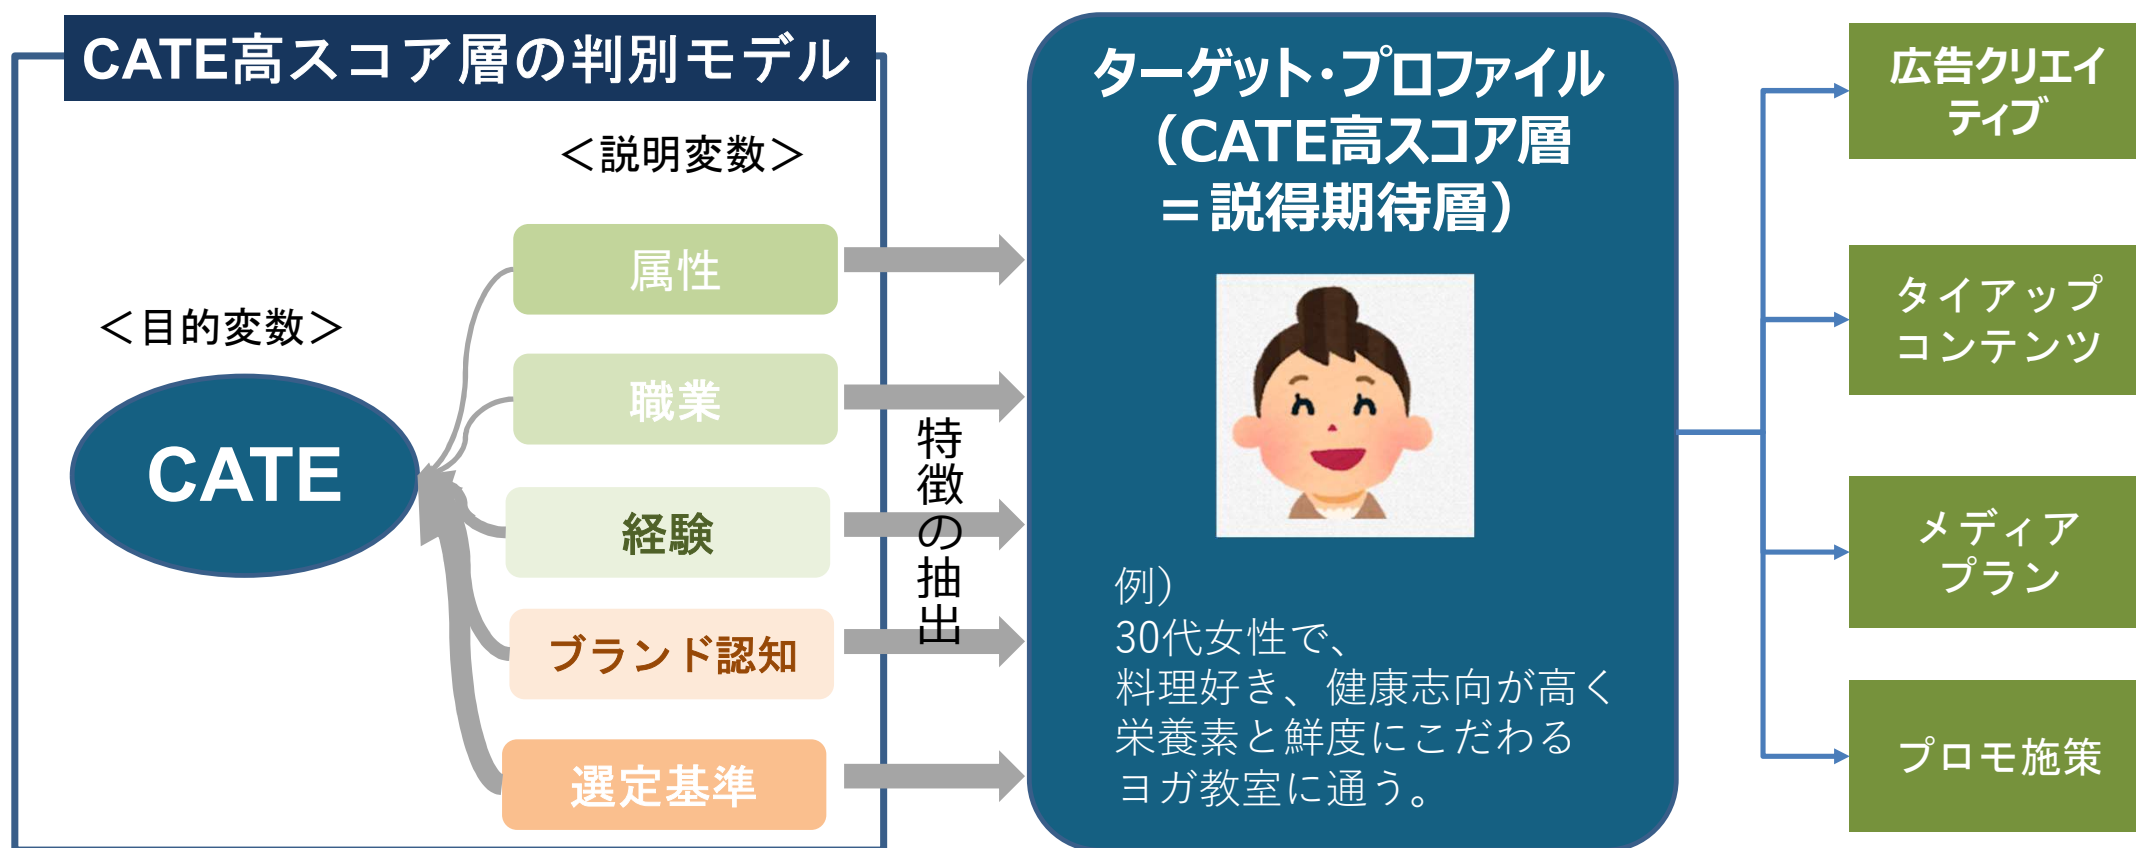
CATE高スコア層の判別モデル

＜説明変数＞

＜目的変数＞

CATE

属性

職業

経験

ブランド認知

選定基準

特徴の抽出

ターゲット・プロファイル
（CATE高スコア層
＝説得期待層）

例）
30代女性で、
料理好き、健康志向が高く
栄養素と鮮度にこだわる
ヨガ教室に通う。

広告クリエイティブ

タイアップコンテンツ

メディアプラン

プロモ施策